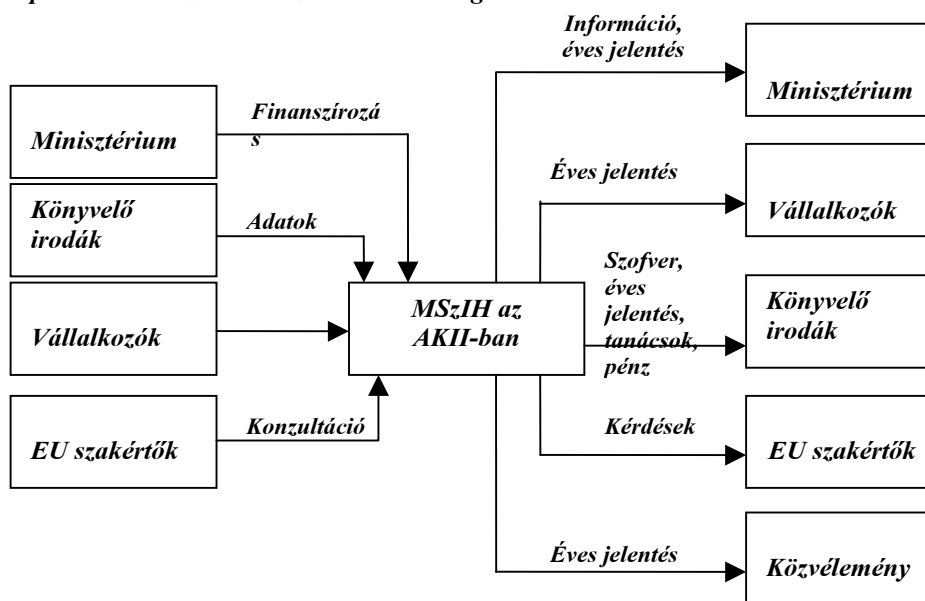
Minisztérium

Könyvelő irodák

Vállalkozók

EU szakértők

Finanszírozás

Adatok

Konzultáció

MSzIH az AKII-ban

Információ, éves jelentés

Minisztérium

Éves jelentés

Vállalkozók

Szofver, éves jelentés, tanácsok, pénz

Könyvelő irodák

Kérdések

EU szakértők

Éves jelentés

Közvélemény